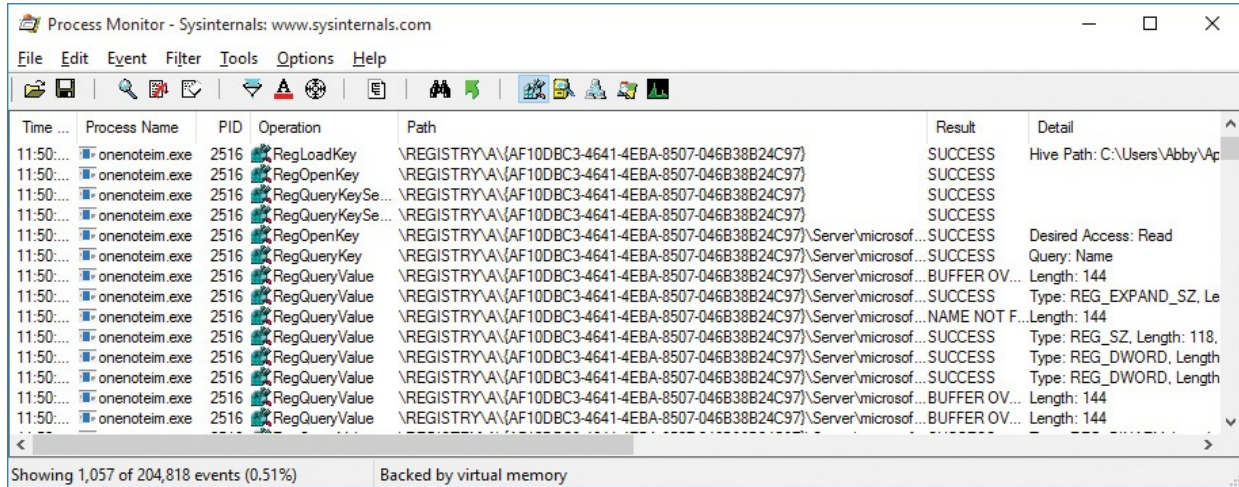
Process Monitor - Sysinternals: www.sysinternals.com

File Edit Event Filter Tools Options Help

| Time ... | Process Name | PID | Operation | Path | Result | Detail |
|---|---|---|---|---|---|---|
| 11:50:... | onenoteim.exe | 2516 | RegLoadKey | \REGISTRY\A\{AF10DBC3-4641-4EBA-8507-046B38B24C97} | SUCCESS | Hive Path: C:\Users\Abby\Ap |
| 11:50:... | onenoteim.exe | 2516 | RegOpenKey | \REGISTRY\A\{AF10DBC3-4641-4EBA-8507-046B38B24C97} | SUCCESS | |
| 11:50:... | onenoteim.exe | 2516 | RegQueryKeySe... | \REGISTRY\A\{AF10DBC3-4641-4EBA-8507-046B38B24C97} | SUCCESS | |
| 11:50:... | onenoteim.exe | 2516 | RegQueryKeySe... | \REGISTRY\A\{AF10DBC3-4641-4EBA-8507-046B38B24C97} | SUCCESS | |
| 11:50:... | onenoteim.exe | 2516 | RegOpenKey | \REGISTRY\A\{AF10DBC3-4641-4EBA-8507-046B38B24C97}\Server\microsof... | SUCCESS | Desired Access: Read |
| 11:50:... | onenoteim.exe | 2516 | RegQueryKey | \REGISTRY\A\{AF10DBC3-4641-4EBA-8507-046B38B24C97}\Server\microsof... | SUCCESS | Query: Name |
| 11:50:... | onenoteim.exe | 2516 | RegQueryValue | \REGISTRY\A\{AF10DBC3-4641-4EBA-8507-046B38B24C97}\Server\microsof... | BUFFER OV... | Length: 144 |
| 11:50:... | onenoteim.exe | 2516 | RegQueryValue | \REGISTRY\A\{AF10DBC3-4641-4EBA-8507-046B38B24C97}\Server\microsof... | SUCCESS | Type: REG_EXPAND_SZ, Le |
| 11:50:... | onenoteim.exe | 2516 | RegQueryValue | \REGISTRY\A\{AF10DBC3-4641-4EBA-8507-046B38B24C97}\Server\microsof... | NAME NOT F... | Length: 144 |
| 11:50:... | onenoteim.exe | 2516 | RegQueryValue | \REGISTRY\A\{AF10DBC3-4641-4EBA-8507-046B38B24C97}\Server\microsof... | SUCCESS | Type: REG_SZ, Length: 118, |
| 11:50:... | onenoteim.exe | 2516 | RegQueryValue | \REGISTRY\A\{AF10DBC3-4641-4EBA-8507-046B38B24C97}\Server\microsof... | SUCCESS | Type: REG_DWORD, Length |
| 11:50:... | onenoteim.exe | 2516 | RegQueryValue | \REGISTRY\A\{AF10DBC3-4641-4EBA-8507-046B38B24C97}\Server\microsof... | SUCCESS | Type: REG_DWORD, Length |
| 11:50:... | onenoteim.exe | 2516 | RegQueryValue | \REGISTRY\A\{AF10DBC3-4641-4EBA-8507-046B38B24C97}\Server\microsof... | BUFFER OV... | Length: 144 |
| 11:50:... | onenoteim.exe | 2516 | RegQueryValue | \REGISTRY\A\{AF10DBC3-4641-4EBA-8507-046B38B24C97}\Server\microsof... | BUFFER OV... | Length: 144 |

Showing 1,057 of 204,818 events (0.51%) Backed by virtual memory